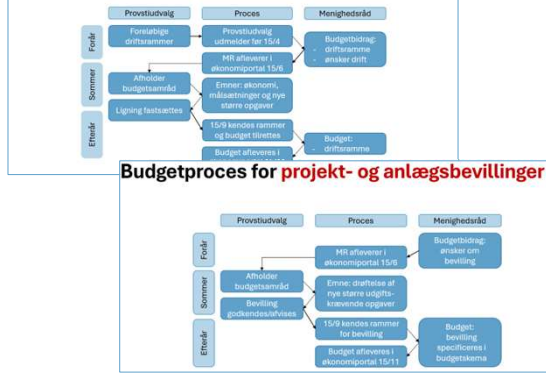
Provstiudvalg

Proces

Menighedsråd

Forår

Foreløbige driftsrammer

Provstiudvalg udmelder før 15/4

MR afleverer i økonomiportal 15/6

Budgetbidrag: driftsramme ønsker drift

Sommer

Afholder budgetsamråd

Emner: økonomi, målsætninger og nye større opgaver

Ligning fastsættes

Efterår

15/9 kendes rammer og budget tilrettes

Budget: driftsramme

Budget afleveres i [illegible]

Budgetproces for projekt- og anlægsbevillinger

Provstiudvalg

Proces

Menighedsråd

Forår

MR afleverer i økonomiportal 15/6

Budgetbidrag: ønsker om bevilling

Sommer

Afholder budgetsamråd

Emner: drøftelse af nye større udgiftskrævende opgaver

Bevilling godkendes/afvises

Efterår

15/9 kendes rammer for bevilling

Budget: bevilling specificeres i budgetskema

Budget afleveres i økonomiportal 15/11